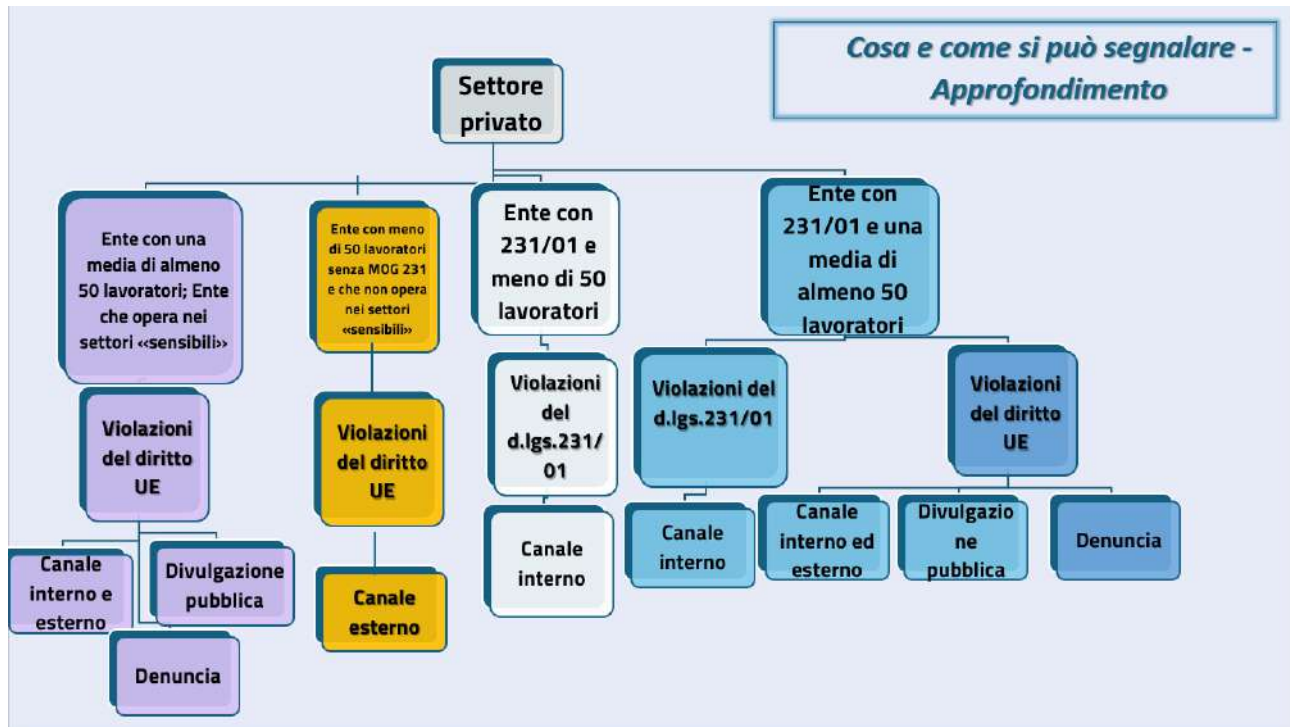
Cosa e come si può segnalare - Approfondimento

Settore privato

Ente con una media di almeno 50 lavoratori; Ente che opera nei settori «sensibili»

Violazioni del diritto UE

Canale interno e esterno

Divulgazione pubblica

Denuncia

Ente con meno di 50 lavoratori senza MOG 231 e che non opera nei settori «sensibili»

Violazioni del diritto UE

Canale esterno

Ente con 231/01 e meno di 50 lavoratori

Violazioni del d.lgs.231/01

Canale interno

Ente con 231/01 e una media di almeno 50 lavoratori

Violazioni del d.lgs.231/01

Canale interno

Violazioni del diritto UE

Canale interno ed esterno

Divulgazione pubblica

Denuncia